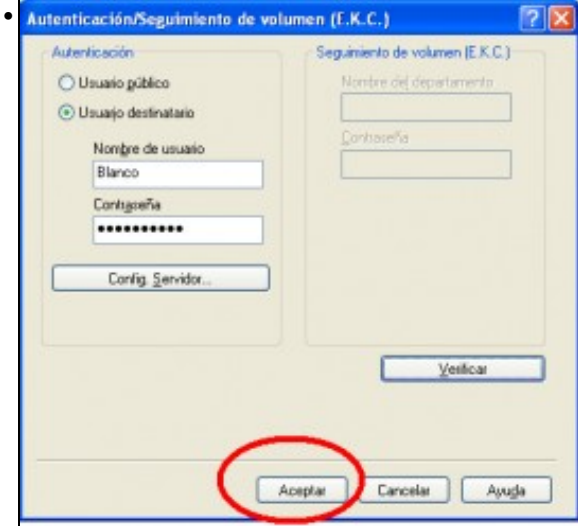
•

Autenticación/Seguimiento de volumen (E.K.C.)

Autenticación

Usuario público

Usuario destinatario

Nombre de usuario

Blanco

Contraseña

•••••••••••

Config. Servidor...

Seguimiento de volumen (E.K.C.)

Nombre del departamento

Contraseña

Verificar

Aceptar

Cancelar

Ayuda